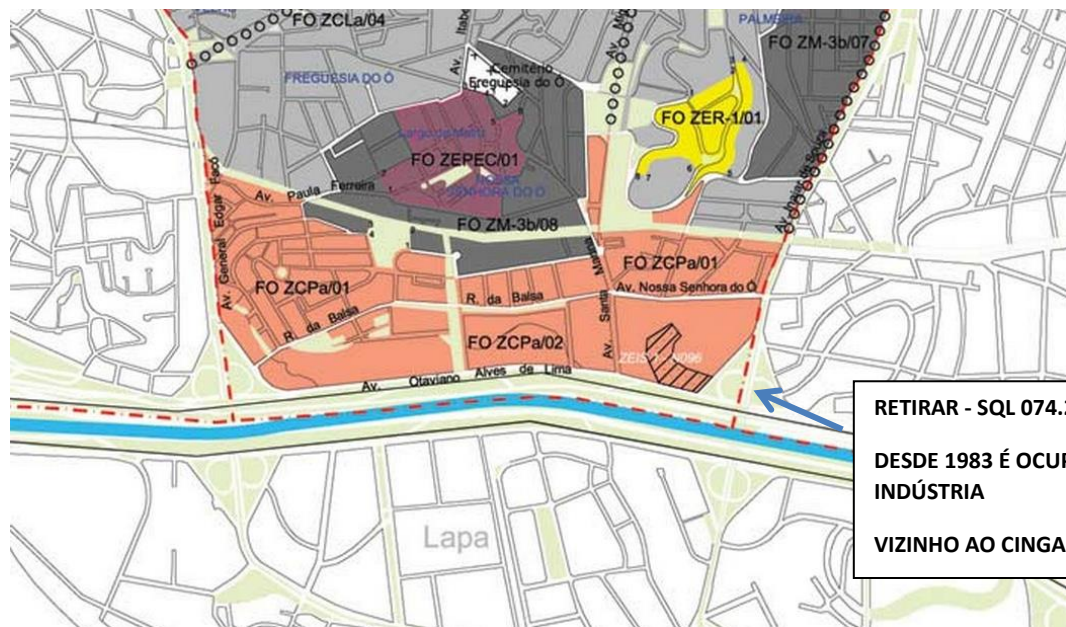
FO ZCLa/04
PALMEIRA
FO ZM-3b/07
Av. Itaberaba
Cemitério Freguesia do Ó
FREGUESIA DO Ó
FO ZER-1/01
Largo da Matriz
FO ZEPEC/01
NOSSA SENHORA DO Ó
Av. Paula Ferreira
Av. General Edgar Facó
Av. Inajar de Souza
FO ZM-3b/08
FO ZCPa/01
FO ZCPa/01
R. da Balsa
Av. Nossa Senhora do Ó
R. da Balsa
Av. Santa Marina
FO ZCPa/02
ZEIS-1-N096
Av. Otaviano Alves de Lima
Lapa
RETIRAR - SQL 074.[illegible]
DESDE 1983 É OCU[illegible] INDÚSTRIA
VIZINHO AO CINGA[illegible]